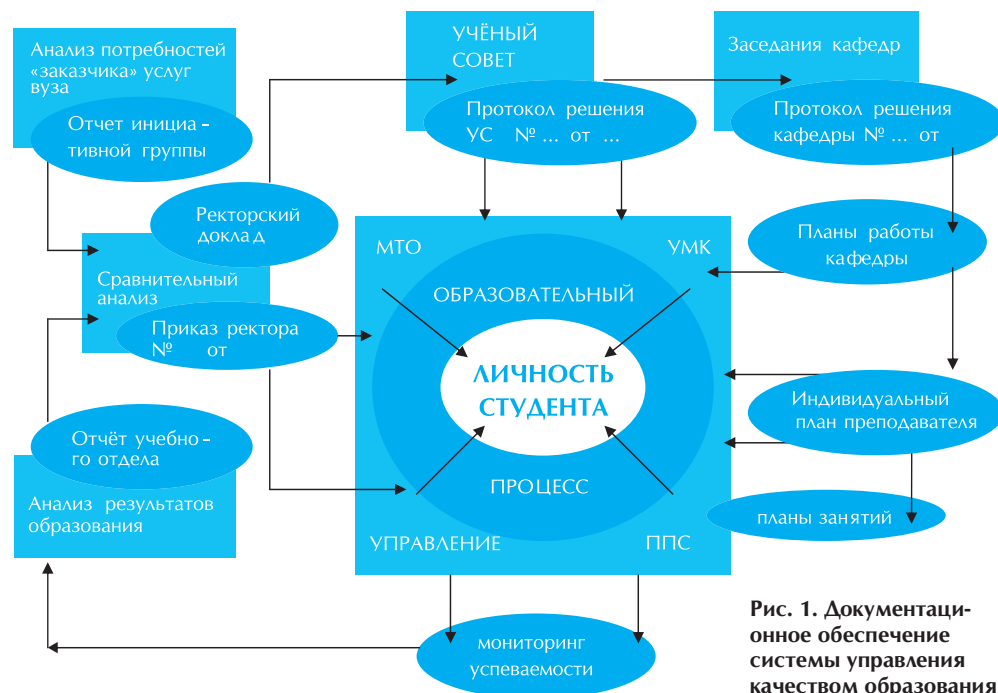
Анализ потребностей «заказчика» услуг вуза

Отчет инициативной группы

УЧЁНЫЙ СОВЕТ

Протокол решения УС № ... от ...

Заседания кафедр

Протокол решения кафедры № ... от

Ректорский доклад

Сравнительный анализ

Приказ ректора № от

Планы работы кафедры

МТО

УМК

ОБРАЗОВАТЕЛЬНЫЙ

ЛИЧНОСТЬ СТУДЕНТА

ПРОЦЕСС

Индивидуальный план преподавателя

Отчёт учебного отдела

Анализ результатов образования

планы занятий

УПРАВЛЕНИЕ

ППС

мониторинг успеваемости

Рис. 1. Документационное обеспечение системы управления качеством образования